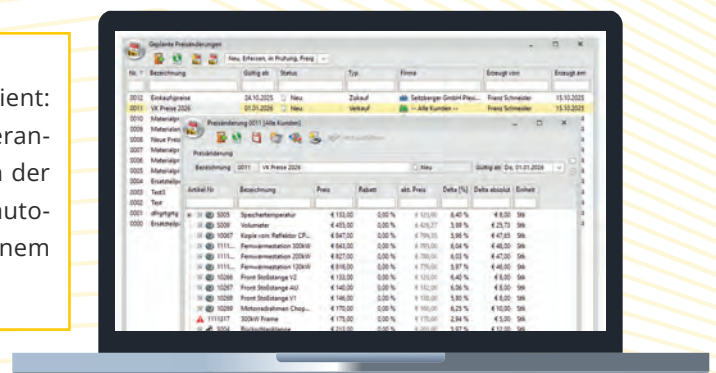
ient:
eran-
n der
uto-
nem

Geplante Preisänderungen

Neu, Erfassen, in Prüfung, Freig

| Nr. | Bezeichnung | Gültig ab | Status | Typ | Firma | Erzeugt von | Erzeugt am |
|---|---|---|---|---|---|---|---|
| 0012 | Einkaufspreise | 24.10.2025 | Neu | Zukauf | Seitzberger GmbH Pleis... | Franz Schneider | 15.10.2025 |
| 0011 | VK Preise 2026 | 01.01.2026 | Neu | Verkauf | -- Alle Kunden -- | Franz Schneider | 15.10.2025 |
| 0010 | Materialpr | | | | | | |
| 0009 | Materialpr | | | | | | |
| 0008 | Neue Preis | | | | | | |
| 0007 | Materialpr | | | | | | |
| 0006 | Materialpr | | | | | | |
| 0005 | Materialpr | | | | | | |
| 0004 | Ersatzteilpr | | | | | | |
| 0003 | Test3 | | | | | | |
| 0002 | Test | | | | | | |
| 0001 | allgtgtg | | | | | | |
| 0000 | Ersatzteilpr | | | | | | |

Preisänderung 0011 [Alle Kunden]

Preisänderung

Bezeichnung 0011 VK Preise 2026 Neu Gültig ab Do, 01.01.2026

| Artikel Nr | Bezeichnung | Preis | Rabatt | akt. Preis | Delta [%] | Delta absolut | Einheit |
|---|---|---|---|---|---|---|---|
| S005 | Speichertemperatur | € 133,00 | 0,00 % | € 125,00 | 6,40 % | € 8,00 | Stk |
| S008 | Volumeter | € 453,00 | 0,00 % | € 428,27 | 5,89 % | € 25,73 | Stk |
| 10067 | Kopie von Reflektor CP... | € 847,00 | 0,00 % | € 799,35 | 5,96 % | € 47,65 | Stk |
| 1111... | Fernwärmestation 300kW | € 843,00 | 0,00 % | € 795,00 | 6,04 % | € 48,00 | Stk |
| 1111... | Fernwärmestation 200kW | € 827,00 | 0,00 % | € 780,00 | 6,03 % | € 47,00 | Stk |
| 1111... | Fernwärmestation 120kW | € 816,00 | 0,00 % | € 770,00 | 5,97 % | € 46,00 | Stk |
| 10266 | Front Stoßstange V2 | € 133,00 | 0,00 % | € 125,00 | 6,40 % | € 8,00 | Stk |
| 10267 | Front Stoßstange AU | € 140,00 | 0,00 % | € 132,00 | 6,06 % | € 8,00 | Stk |
| 10268 | Front Stoßstange V1 | € 146,00 | 0,00 % | € 138,00 | 5,80 % | € 8,00 | Stk |
| 10269 | Motorradrahmen Chop... | € 170,00 | 0,00 % | € 160,00 | 6,25 % | € 10,00 | Stk |
| 1111217 | 300kW Frame | € 175,00 | 0,00 % | € 170,00 | 2,94 % | € 5,00 | Stk |
| S004 | Rückschlagklappe | € 213,00 | 0,00 % | € 201,00 | 5,97 % | € 12,00 | Stk |